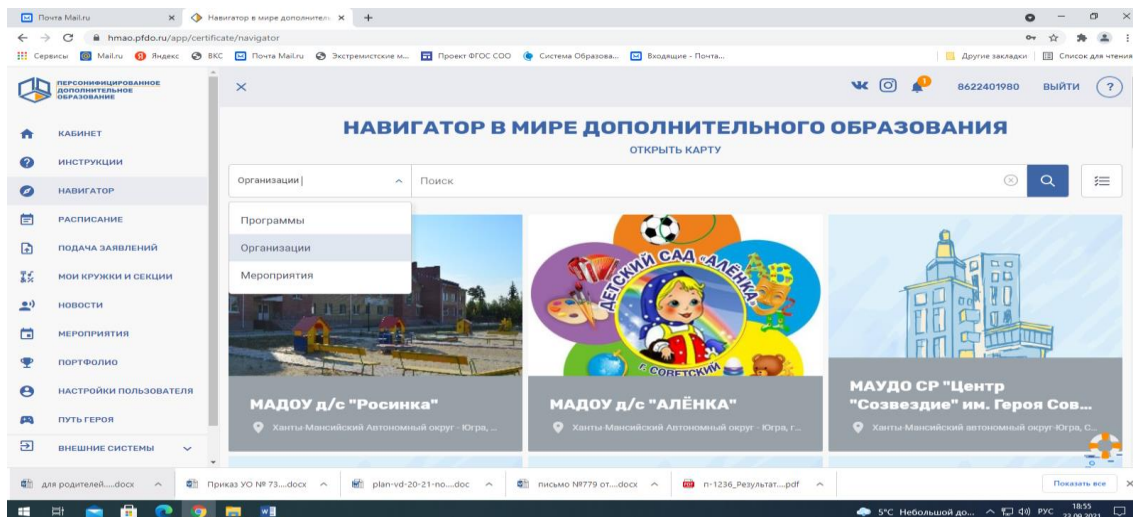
Почта Mail.ru
Навигатор в мире дополнител
hmao.pfdo.ru/app/certificate/navigator
Сервисы Mail.ru Яндекс ВКС Почта Mail.ru Экстремистские м... Проект ФГОС СОО Система Образова... Входящие - Почта...
Другие закладки Список для чтения

ПЕРСОНИФИЦИРОВАННОЕ ДОПОЛНИТЕЛЬНОЕ ОБРАЗОВАНИЕ

8622401980 ВЫЙТИ ?

КАБИНЕТ
ИНСТРУКЦИИ
НАВИГАТОР
РАСПИСАНИЕ
ПОДАЧА ЗАЯВЛЕНИЙ
МОИ КРУЖКИ И СЕКЦИИ
НОВОСТИ
МЕРОПРИЯТИЯ
ПОРТФОЛИО
НАСТРОЙКИ ПОЛЬЗОВАТЕЛЯ
ПУТЬ ГЕРОЯ
ВНЕШНИЕ СИСТЕМЫ

НАВИГАТОР В МИРЕ ДОПОЛНИТЕЛЬНОГО ОБРАЗОВАНИЯ
ОТКРЫТЬ КАРТУ

Организации
Поиск

Программы
Организации
Мероприятия

ДЕТСКИЙ САД "АЛЁНКА"
г. СОВЕТСКИЙ

МАДОУ д/с "Росинка"
Ханты-Мансийский Автономный округ - Югра, ...

МАДОУ д/с "АЛЁНКА"
Ханты-Мансийский Автономный округ - Югра, г...

МАУДО СР "Центр "Созвездие" им. Героя Сов...
Ханты-Мансийский автономный округ-Югра, С...

для родителей.....docx
Приказ УО № 73....docx
plan-vd-20-21-no....doc
письмо №779 от....docx
n-1236_Результат....pdf
Показать все

5°C Небольшой до... РУС 18:55 22.09.2021